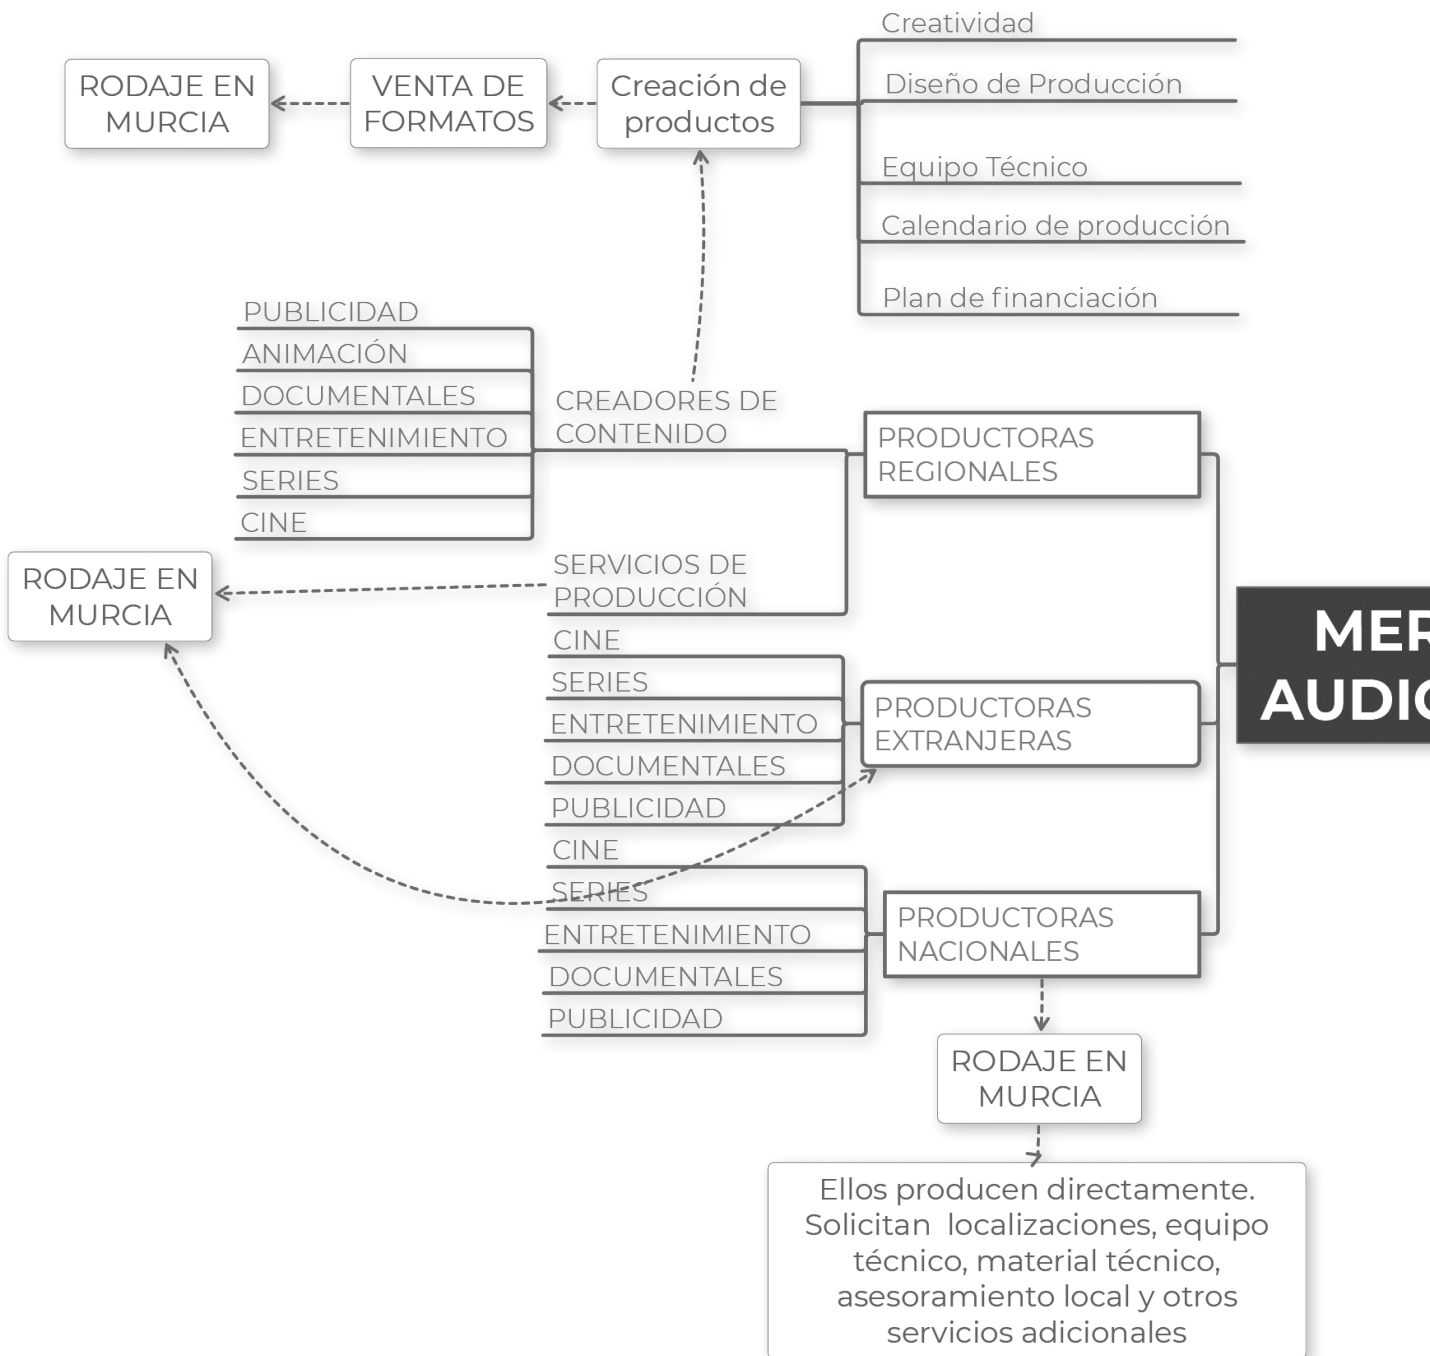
RODAJE EN MURCIA

VENTA DE FORMATOS

Creación de productos

Creatividad

Diseño de Producción

Equipo Técnico

Calendario de producción

Plan de financiación

PUBLICIDAD

ANIMACIÓN

DOCUMENTALES

ENTRETENIMIENTO

SERIES

CINE

CREADORES DE CONTENIDO

PRODUCTORAS REGIONALES

RODAJE EN MURCIA

SERVICIOS DE PRODUCCIÓN

MER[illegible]
AUDI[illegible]

CINE

SERIES

ENTRETENIMIENTO

DOCUMENTALES

PUBLICIDAD

PRODUCTORAS EXTRANJERAS

CINE

SERIES

ENTRETENIMIENTO

DOCUMENTALES

PUBLICIDAD

PRODUCTORAS NACIONALES

RODAJE EN MURCIA

Ellos producen directamente. Solicitan localizaciones, equipo técnico, material técnico, asesoramiento local y otros servicios adicionales